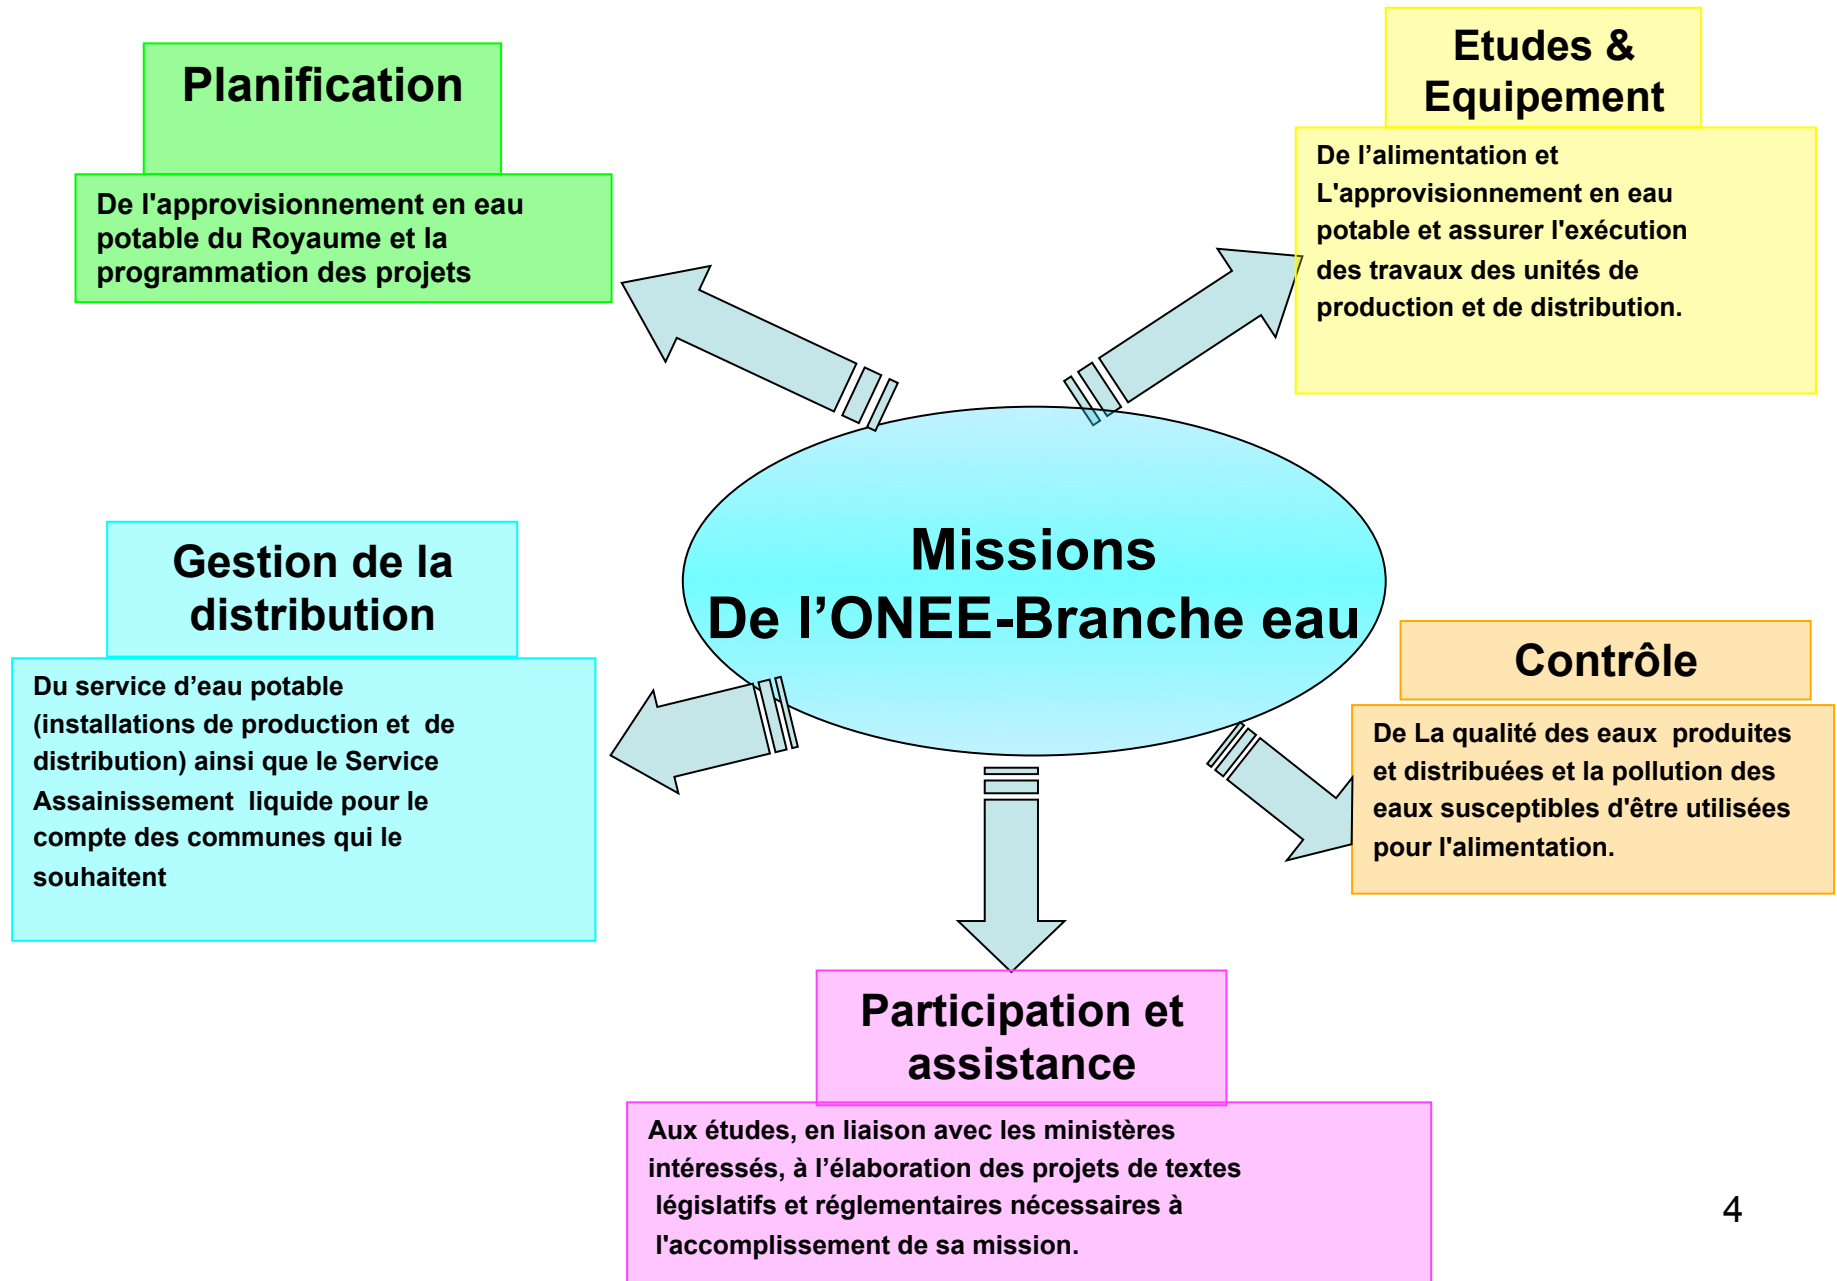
Planification

De l'approvisionnement en eau potable du Royaume et la programmation des projets

Etudes & Equipement

De l’alimentation et L'approvisionnement en eau potable et assurer l'exécution des travaux des unités de production et de distribution.

Missions
De l’ONEE-Branche eau

Gestion de la distribution

Du service d’eau potable (installations de production et de distribution) ainsi que le Service Assainissement liquide pour le compte des communes qui le souhaitent

Contrôle

De La qualité des eaux produites et distribuées et la pollution des eaux susceptibles d'être utilisées pour l'alimentation.

Participation et assistance

Aux études, en liaison avec les ministères intéressés, à l’élaboration des projets de textes législatifs et réglementaires nécessaires à l'accomplissement de sa mission.

4